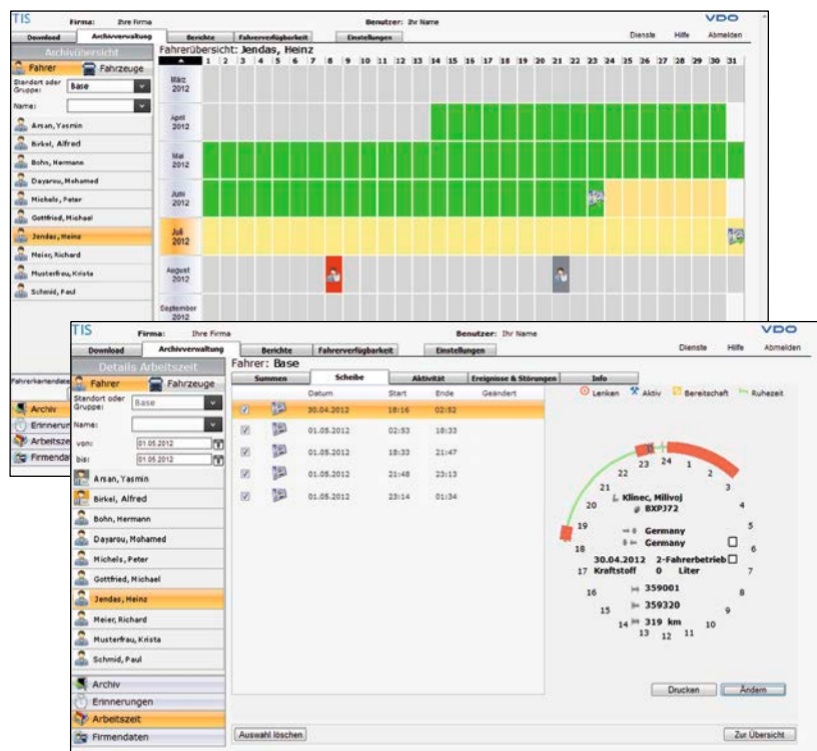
TIS Firma: Ihre Firma Benutzer: Ihr Name VDO

Download | Archivverwaltung | Berichte | Fahrerverfügbarkeit | Einstellungen | Dienste | Hilfe | Abmelden

Archivübersicht

Fahrer | Fahrzeuge

Standort oder Gruppe: Base

Name:

Arsan, Yasmin
Birkel, Alfred
Bohn, Hermann
Dayarou, Mohamed
Michels, Peter
Gottfried, Michael
Jendas, Heinz
Meier, Richard
Musterfrau, Krista
Schmid, Paul

Fahrerübersicht: Jendas, Heinz

1 2 3 4 5 6 7 8 9 10 11 12 13 14 15 16 17 18 19 20 21 22 23 24 25 26 27 28 29 30 31

März 2012
April 2012
Mai 2012
Juni 2012
Juli 2012
August 2012
September 2012

Fahrerkartendat
Archiv
Erinnerun
Arbeitsze
Firmenda

TIS Firma: Ihre Firma Benutzer: Ihr Name VDO

Download | Archivverwaltung | Berichte | Fahrerverfügbarkeit | Einstellungen | Dienste | Hilfe | Abmelden

Details Arbeitszeit

Fahrer | Fahrzeuge

Standort oder Gruppe: Base

Name:

von: 01.05.2012

bis: 01.05.2012

Arsan, Yasmin
Birkel, Alfred
Bohn, Hermann
Dayarou, Mohamed
Michels, Peter
Gottfried, Michael
Jendas, Heinz
Meier, Richard
Musterfrau, Krista
Schmid, Paul

Archiv
Erinnerungen
Arbeitszeit
Firmendaten

Fahrer: Base

Summen | Scheibe | Aktivität | Ereignisse & Störungen | Info

| | | Datum | Start | Ende | Geändert |
|---|---|---|---|---|---|
| ☑ | | 30.04.2012 | 18:16 | 02:52 | |
| ☑ | | 01.05.2012 | 02:53 | 18:33 | |
| ☑ | | 01.05.2012 | 18:33 | 21:47 | |
| ☑ | | 01.05.2012 | 21:48 | 23:13 | |
| ☑ | | 01.05.2012 | 23:14 | 01:34 | |

Lenken | Aktiv | Bereitschaft | Ruhezeit

22 23 24 1 2 3 4 5 6 7 8 9 10 11 12 13 14 15 16 17 18 19 20 21

Klinec, Milivoj
BXPJ72
Germany
Germany
30.04.2012 2-Fahrerbetrieb
Kraftstoff 0 Liter
359001
359320
319 km

Drucken | Ändern

Auswahl löschen | Zur Übersicht